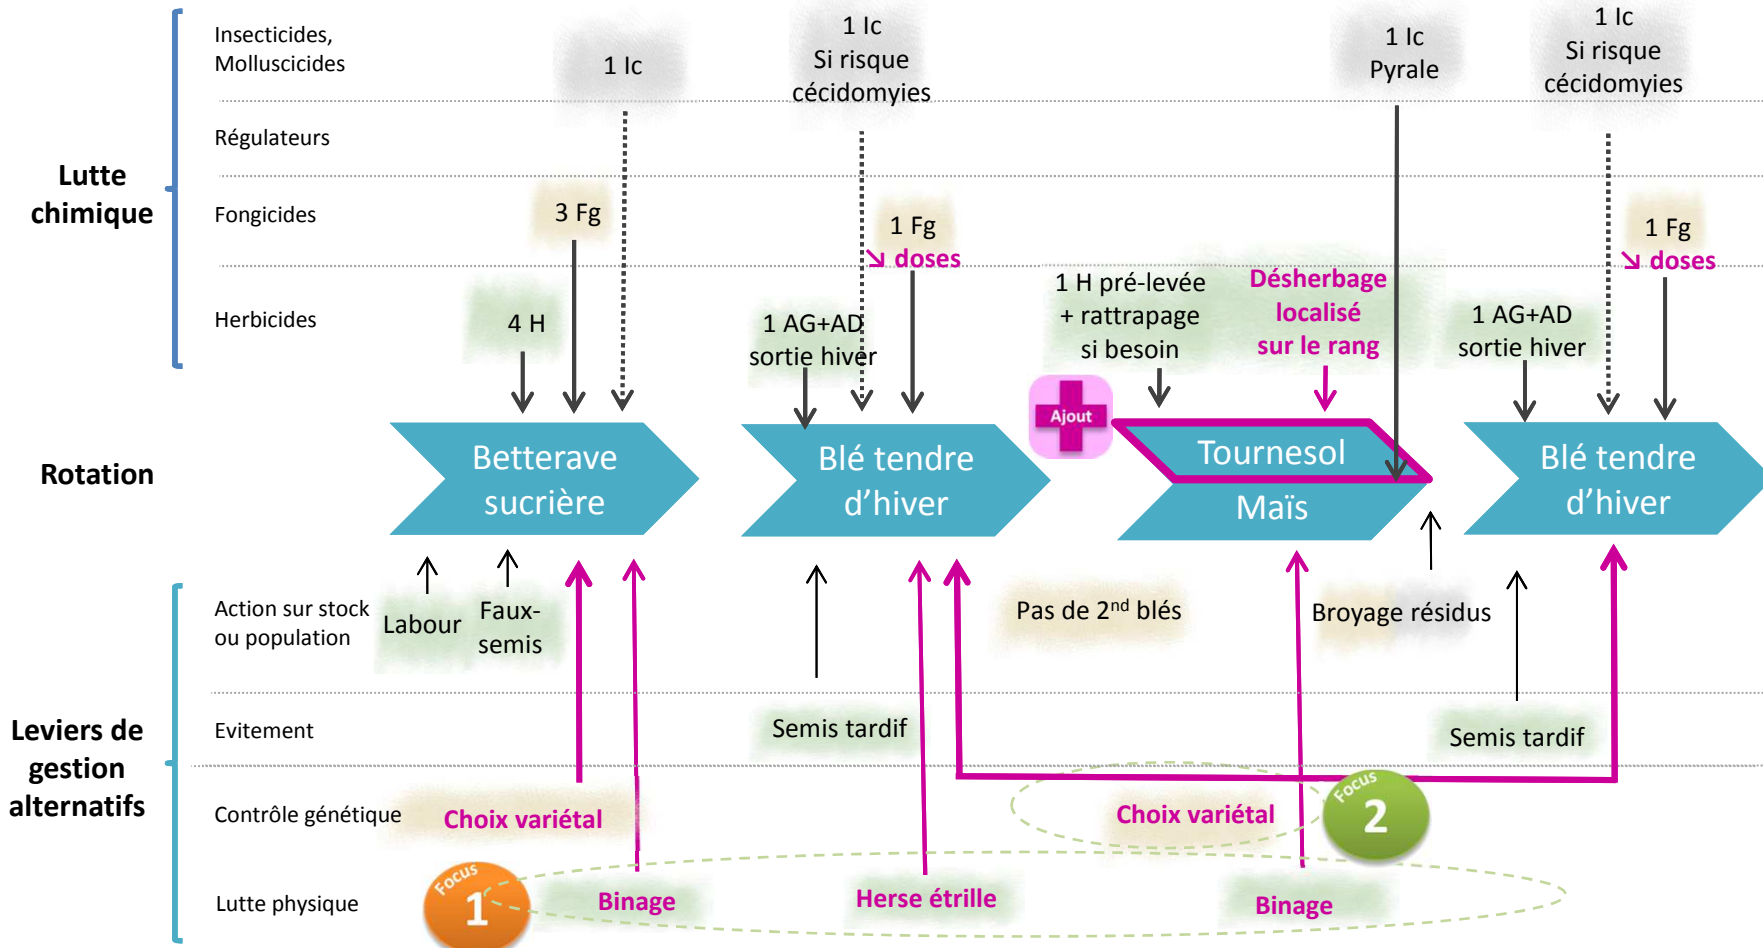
Lutte chimique

Insecticides, Molluscicides

Régulateurs

Fongicides

Herbicides

1 Ic

1 Ic
Si risque cécidomyies

1 Ic
Pyrale

1 Ic
Si risque cécidomyies

3 Fg

1 Fg
↘ doses

1 Fg
↘ doses

4 H

1 AG+AD sortie hiver

1 H pré-levée + rattrapage si besoin

Désherbage localisé sur le rang

1 AG+AD sortie hiver

Ajout

Rotation

Betterave sucrière

Blé tendre d'hiver

Tournesol

Maïs

Blé tendre d'hiver

Leviers de gestion alternatifs

Action sur stock ou population

Labour

Faux-semis

Pas de 2$^{nd}$ blés

Broyage résidus

Evitement

Semis tardif

Semis tardif

Contrôle génétique

Choix variétal

Choix variétal

Focus 2

Lutte physique

Focus 1

Binage

Herse étrille

Binage